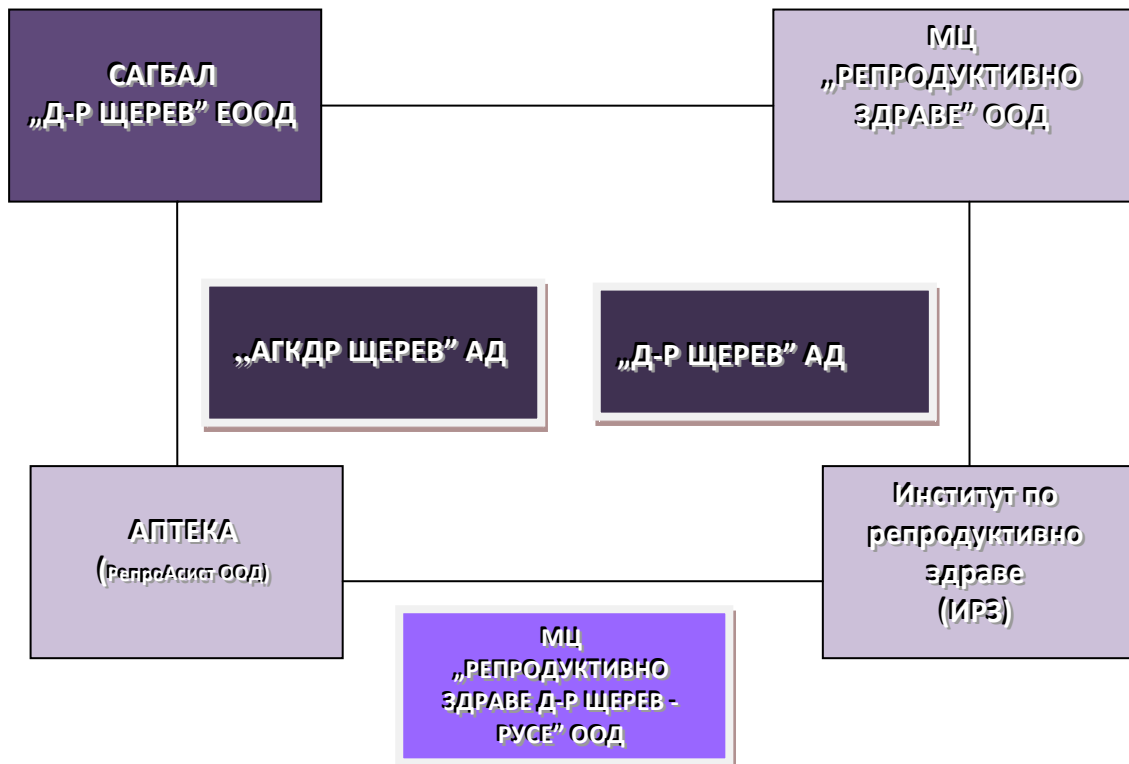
САГБАЛ
„Д-Р ЩЕРЕВ” ЕООД

МЦ
„РЕПРОДУКТИВНО ЗДРАВЕ” ООД

„АГКДР ЩЕРЕВ” АД

„Д-Р ЩЕРЕВ” АД

АПТЕКА
(РепроАсист ООД)

Институт по репродуктивно здраве
(ИРЗ)

МЦ
„РЕПРОДУКТИВНО ЗДРАВЕ Д-Р ЩЕРЕВ - РУСЕ” ООД